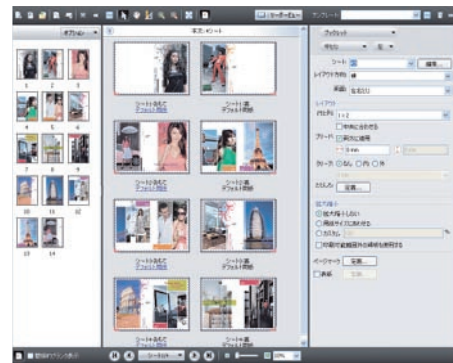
リーダービュー テンプレート

オプション

1 2 3 4 5 6 7 8 9 10 11 12 13 14

ブックレット

シート: 表紙
シート1 表面 デフォルト設定
シート1 裏面 デフォルト設定
シート2 表面 デフォルト設定
シート2 裏面 デフォルト設定
シート3 表面 デフォルト設定
シート3 裏面 デフォルト設定

ブックレット
面 上
シート 編集...
レイアウト方向
表面
レイアウト
配置 1×2
中央に合わせる
フリー
余白
9 mm
カラー
カスタム 定義...
拡大縮小
拡大縮小しない
用紙サイズに合わせる
カスタム
印刷可能範囲外の領域を使用する
ページマーク 定義...
表示 定義...

部分ページを表示
シート